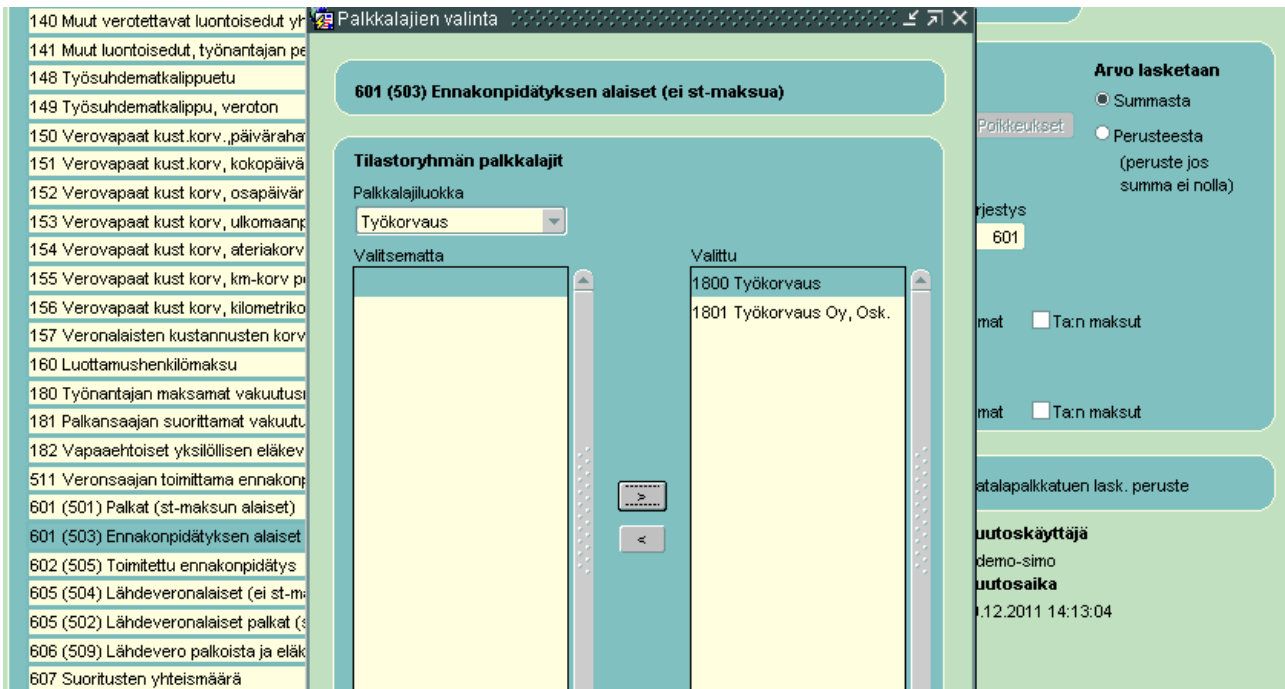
140 Muut verotettavat luontoisedut yh
141 Muut luontoisedut, työnantajan pe
148 Työsuhdematkalippuetu
149 Työsuhdematkalippu, veroton
150 Verovapaat kust.korv.,päivärahat
151 Verovapaat kust.korv, kokopäivä
152 Verovapaat kust korv, osapäivär
153 Verovapaat kust korv, ulkomaanp
154 Verovapaat kust korv, ateriakorv
155 Verovapaat kust korv, km-korv p
156 Verovapaat kust korv, kilometriko
157 Veronalaisten kustannusten korv
160 Luottamushenkilömaksu
180 Työnantajan maksamat vakuutusı
181 Palkansaajan suorittamat vakuutu
182 Vapaaehtoiset yksilöllisen eläkev
511 Veronsaajan toimittama ennakonp
601 (501) Palkat (st-maksun alaiset)
601 (503) Ennakonpidätyksen alaiset
602 (505) Toimitettu ennakonpidätys
605 (504) Lähdeveronalaiset (ei st-m
605 (502) Lähdeveronalaiset palkat (s
606 (509) Lähdevero palkoista ja eläk
607 Suoritusten yhteismäärä

Palkkalajien valinta

601 (503) Ennakonpidätyksen alaiset (ei st-maksua)

Tilastoryhmän palkkalajit
Palkkalajiluokka
Työkorvaus
Valitsematta
Valittu
1800 Työkorvaus
1801 Työkorvaus Oy, Osk.
>
<

Arvo lasketaan
Summasta
Perusteesta (peruste jos summa ei nolla)
Poikkeukset
rjestys
601
mat
Ta:n maksut
mat
Ta:n maksut
atalapalkkatuen lask. peruste
uutoskäyttäjä
demo-simo
uutosaika
.12.2011 14:13:04